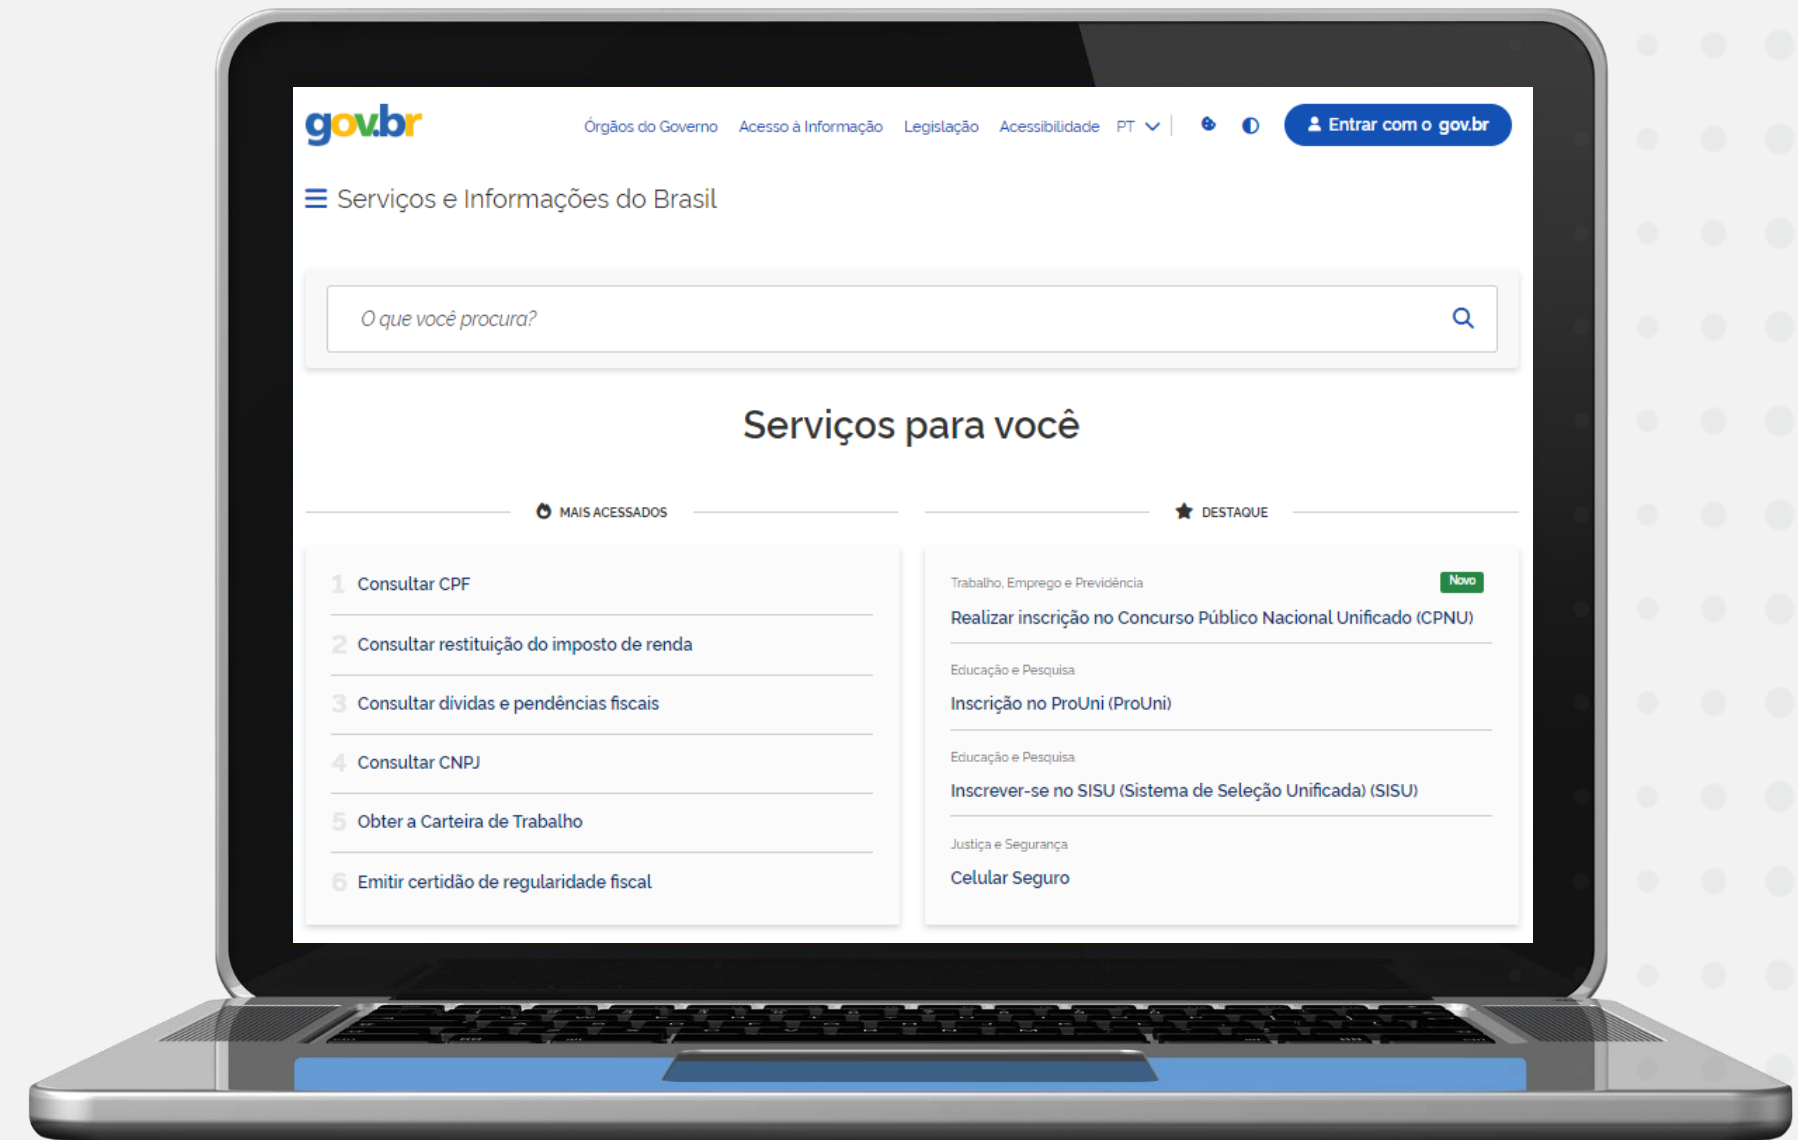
gov.br

Órgãos do Governo Acesso à Informação Legislação Acessibilidade PT

Entrar com o gov.br

Serviços e Informações do Brasil

O que você procura?

Serviços para você

MAIS ACESSADOS

1 Consultar CPF

2 Consultar restituição do imposto de renda

3 Consultar dívidas e pendências fiscais

4 Consultar CNPJ

5 Obter a Carteira de Trabalho

6 Emitir certidão de regularidade fiscal

DESTAQUE

Trabalho, Emprego e Previdência

Novo

Realizar inscrição no Concurso Público Nacional Unificado (CPNU)

Educação e Pesquisa

Inscrição no ProUni (ProUni)

Educação e Pesquisa

Inscrever-se no SISU (Sistema de Seleção Unificada) (SISU)

Justiça e Segurança

Celular Seguro